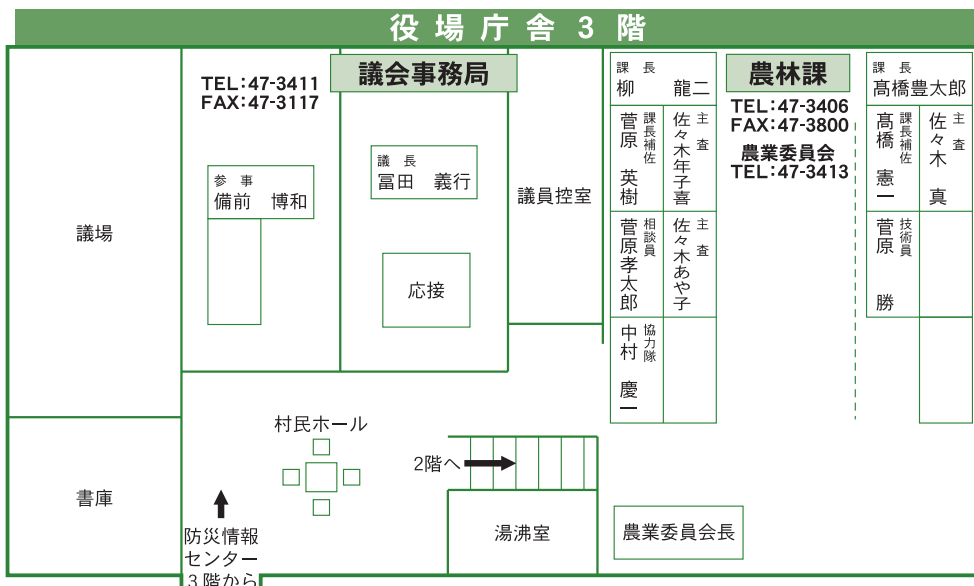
役場庁舎３階

議場

書庫

TEL:47-3411
FAX:47-3117

参事
備前　博和

議会事務局

議長
冨田　義行

応接

議員控室

村民ホール

2階へ

防災情報センター３階から

湯沸室

課長
柳　龍二

課長補佐
菅原　英樹

主査
佐々木年子喜

相談員
菅原孝太郎

主査
佐々木あや子

協力隊
中村　慶一

農林課
TEL:47-3406
FAX:47-3800
農業委員会
TEL:47-3413

農業委員会長

課長
髙橋豊太郎

課長補佐
髙橋　憲一

主査
佐々木　真

技術員
菅原　勝